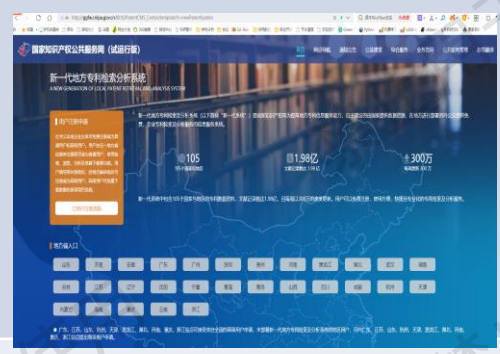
国家知识产权公共服务网（试运行版）

新一代地方专利检索分析系统

A NEW GENERATION OF LOCAL PATENT RETRIEVAL AND ANALYSIS SYSTEM

105

1.98亿

300万

地方接入口

山东

河南

安徽

广东

广西

河北

黑龙江

湖北

湖南

吉林

江苏

辽宁

江西

宁夏

青海

山西

四川

陕西

上海

天津

内蒙古

新疆

云南

浙江

重庆